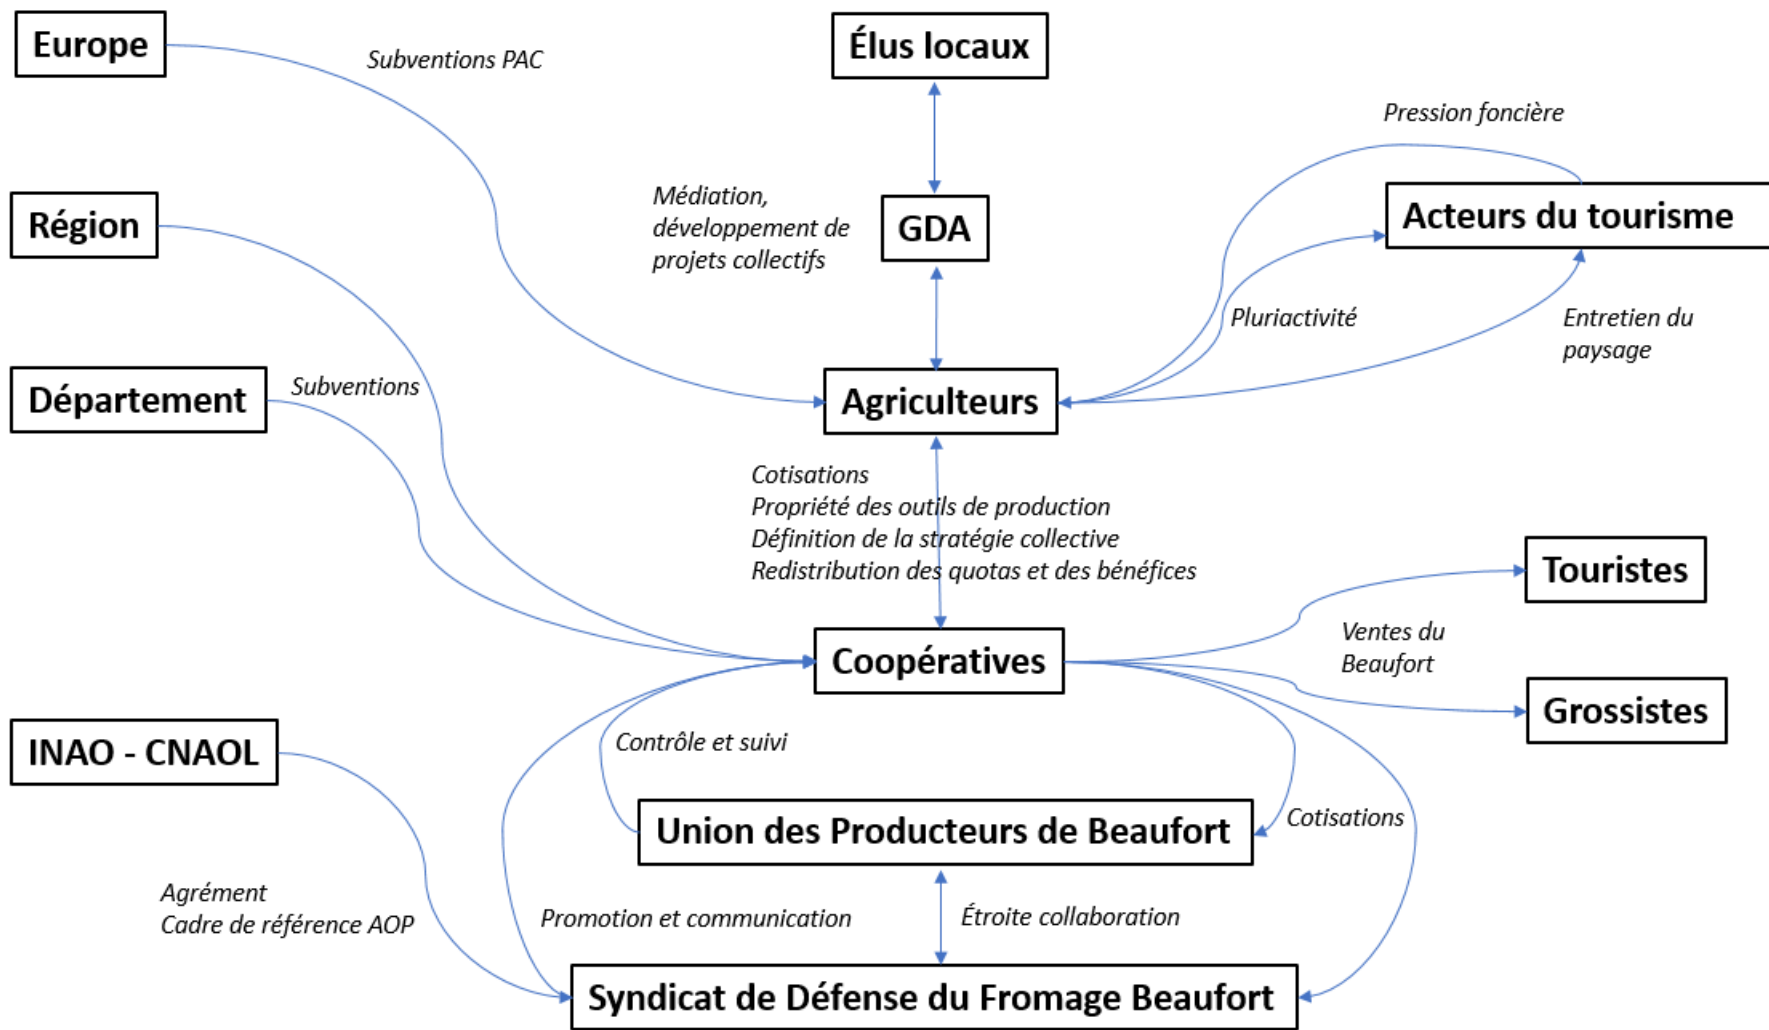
Europe

Subventions PAC

Élus locaux

Pression foncière

Médiation, développement de projets collectifs

GDA

Acteurs du tourisme

Région

Pluriactivité

Entretien du paysage

Département

Subventions

Agriculteurs

Cotisations
Propriété des outils de production
Définition de la stratégie collective
Redistribution des quotas et des bénéfices

Touristes

Coopératives

Ventes du Beaufort

Grossistes

INAO - CNAOL

Contrôle et suivi

Union des Producteurs de Beaufort

Cotisations

Agrément
Cadre de référence AOP

Promotion et communication

Étroite collaboration

Syndicat de Défense du Fromage Beaufort